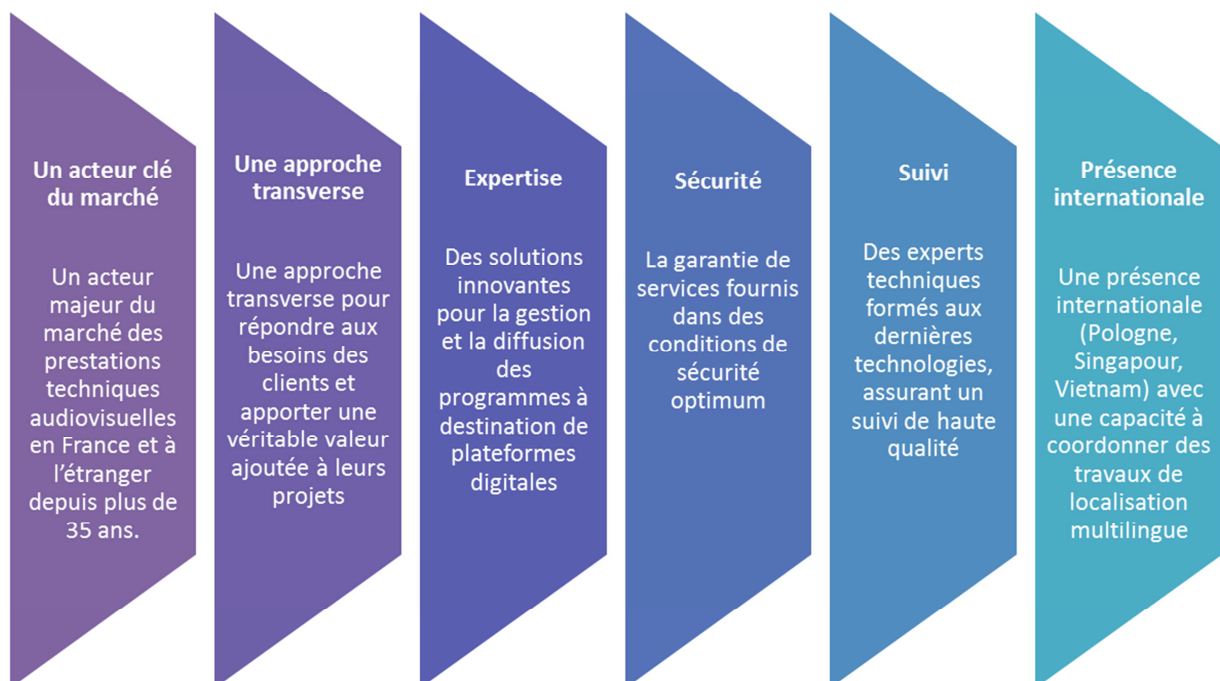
Un acteur clé du marché

Un acteur majeur du marché des prestations techniques audiovisuelles en France et à l'étranger depuis plus de 35 ans.

Une approche transverse

Une approche transverse pour répondre aux besoins des clients et apporter une véritable valeur ajoutée à leurs projets

Expertise

Des solutions innovantes pour la gestion et la diffusion des programmes à destination de plateformes digitales

Sécurité

La garantie de services fournis dans des conditions de sécurité optimum

Suivi

Des experts techniques formés aux dernières technologies, assurant un suivi de haute qualité

Présence internationale

Une présence internationale (Pologne, Singapour, Vietnam) avec une capacité à coordonner des travaux de localisation multilingue